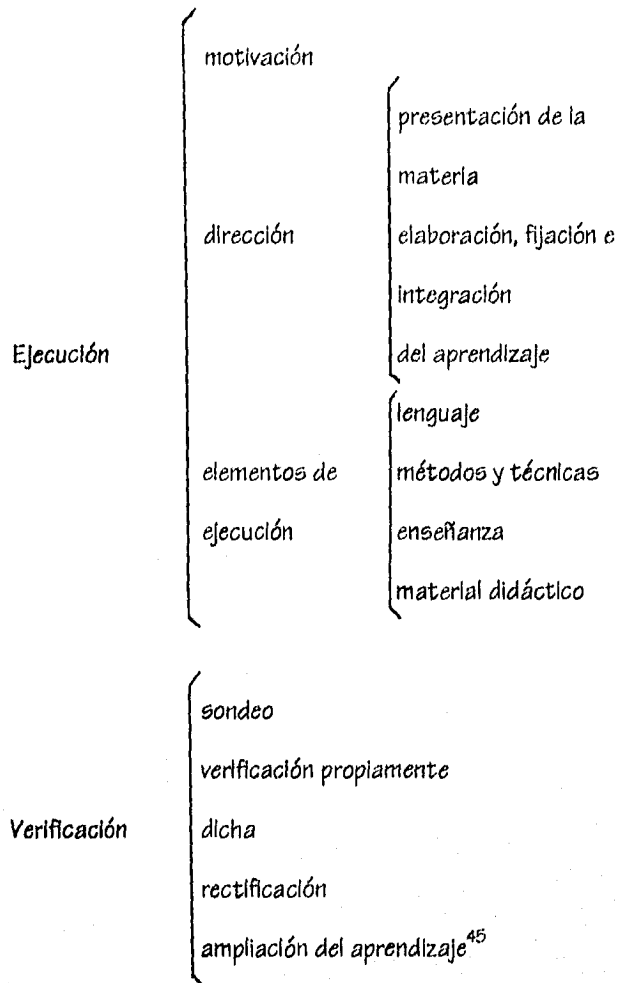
Ejecución

motivación

dirección

presentación de la materia

elaboración, fijación e integración del aprendizaje

elementos de ejecución

lenguaje

métodos y técnicas

enseñanza

material didáctico

Verificación

sondeo

verificación propiamente dicha

rectificación

ampliación del aprendizaje$^{45}$